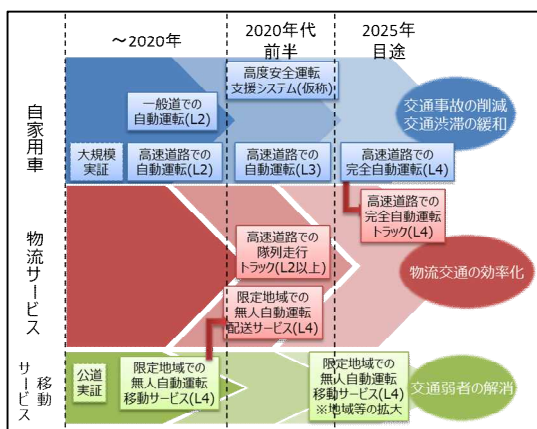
～2020年

2020年代
前半

2025年
目途

自家用車

高度安全運転
支援システム(仮称)

一般道での
自動運転(L2)

交通事故の削減
交通渋滞の緩和

大規模
実証

高速道路での
自動運転(L2)

高速道路での
自動運転(L3)

高速道路での
完全自動運転(L4)

高速道路での
完全自動運転
トラック(L4)

物流サービス

高速道路での
隊列走行
トラック(L2以上)

物流交通の効率化

限定地域での
無人自動運転
配送サービス(L4)

移動サービス

公道
実証

限定地域での
無人自動運転
移動サービス(L4)

限定地域での
無人自動運転
移動サービス(L4)
※地域等の拡大

交通弱者の解消